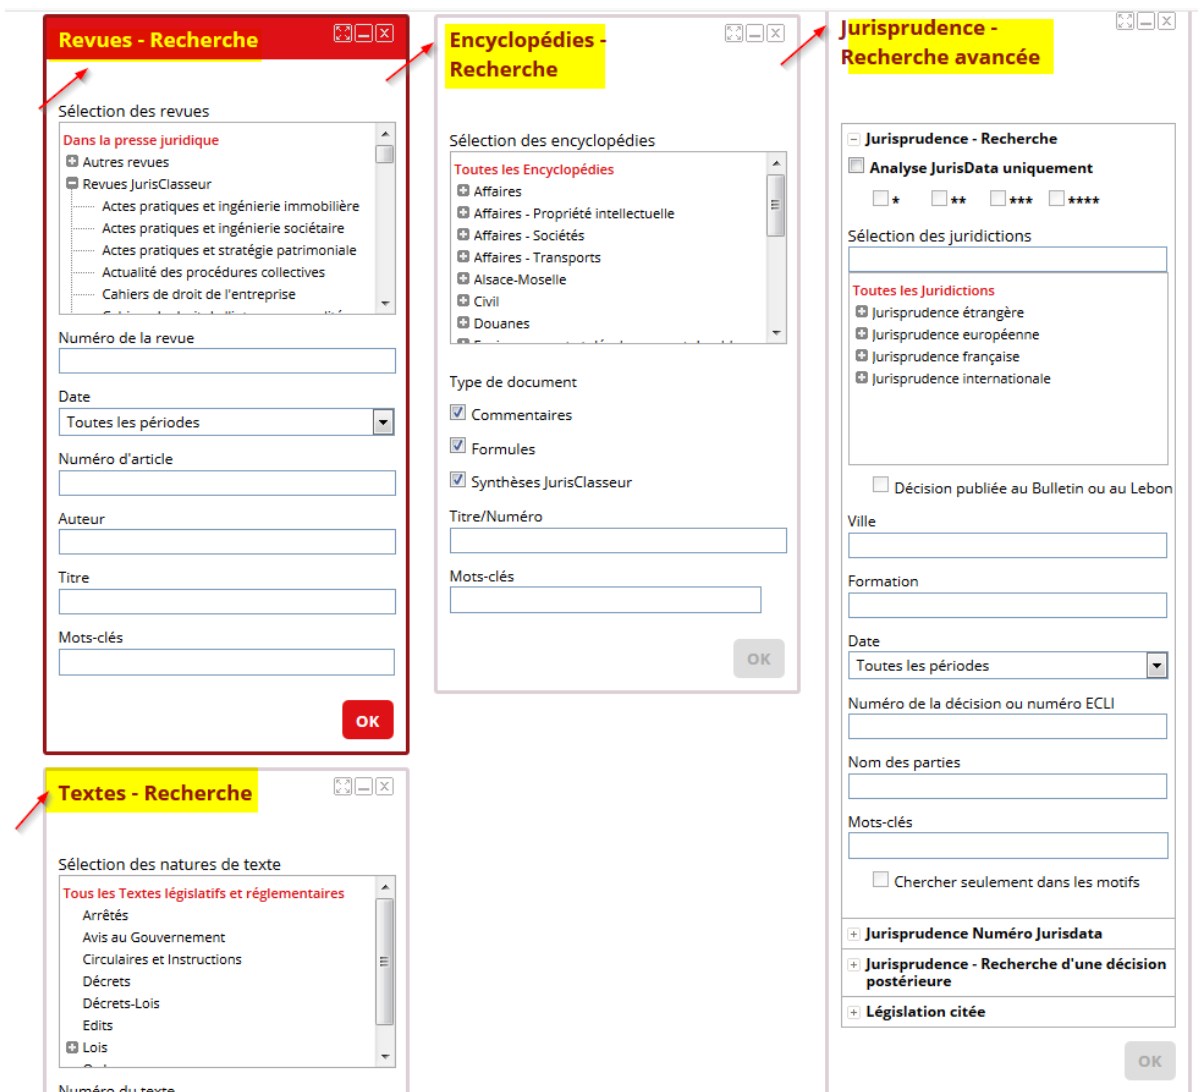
Revues - Recherche

Sélection des revues

Dans la presse juridique
Autres revues
Revues JurisClasseur
Actes pratiques et ingénierie immobilière
Actes pratiques et ingénierie sociétaire
Actes pratiques et stratégie patrimoniale
Actualité des procédures collectives
Cahiers de droit de l'entreprise
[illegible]

Numéro de la revue

Date
Toutes les périodes

Numéro d'article

Auteur

Titre

Mots-clés

OK

Textes - Recherche

Sélection des natures de texte

Tous les Textes législatifs et réglementaires
Arrêtés
Avis au Gouvernement
Circulaires et Instructions
Décrets
Décrets-Lois
Edits
Lois
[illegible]

Numéro du texte

Encyclopédies - Recherche

Sélection des encyclopédies

Toutes les Encyclopédies
Affaires
Affaires - Propriété intellectuelle
Affaires - Sociétés
Affaires - Transports
Alsace-Moselle
Civil
Douanes
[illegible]

Type de document
Commentaires
Formules
Synthèses JurisClasseur

Titre/Numéro

Mots-clés

OK

Jurisprudence - Recherche avancée

Jurisprudence - Recherche
Analyse JurisData uniquement
* ** *** ****

Sélection des juridictions

Toutes les Juridictions
Jurisprudence étrangère
Jurisprudence européenne
Jurisprudence française
Jurisprudence internationale

Décision publiée au Bulletin ou au Lebon

Ville

Formation

Date
Toutes les périodes

Numéro de la décision ou numéro ECLI

Nom des parties

Mots-clés

Chercher seulement dans les motifs

Jurisprudence Numéro Jurisdata
Jurisprudence - Recherche d'une décision postérieure
Législation citée

OK